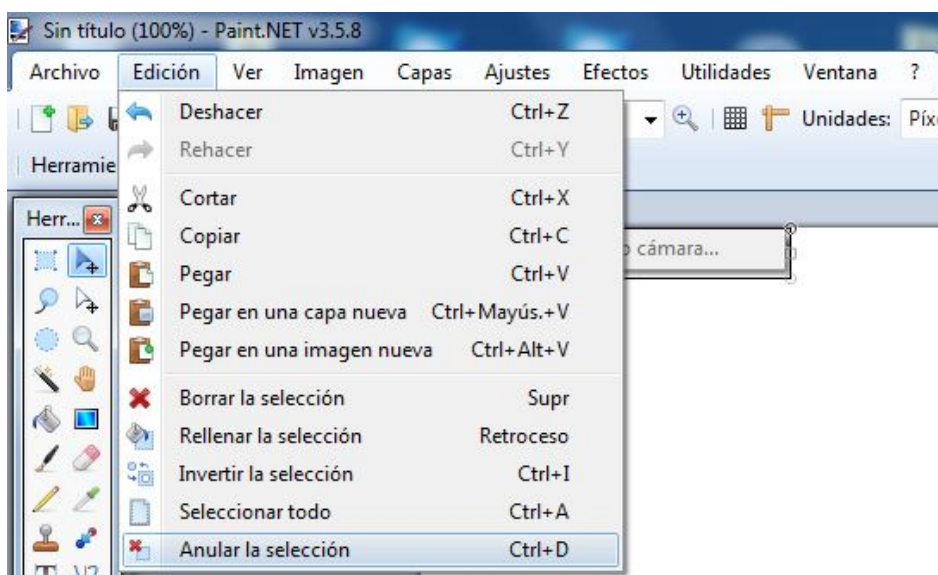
Sin título (100%) - Paint.NET v3.5.8

Archivo Edición Ver Imagen Capas Ajustes Efectos Utilidades Ventana ?

Unidades: Píx

Herramie

Herr...

cámara...

| | |
|---|---|
| Deshacer | Ctrl+Z |
| Rehacer | Ctrl+Y |
| Cortar | Ctrl+X |
| Copiar | Ctrl+C |
| Pegar | Ctrl+V |
| Pegar en una capa nueva | Ctrl+Mayús.+V |
| Pegar en una imagen nueva | Ctrl+Alt+V |
| Borrar la selección | Supr |
| Rellenar la selección | Retroceso |
| Invertir la selección | Ctrl+I |
| Seleccionar todo | Ctrl+A |
| Anular la selección | Ctrl+D |